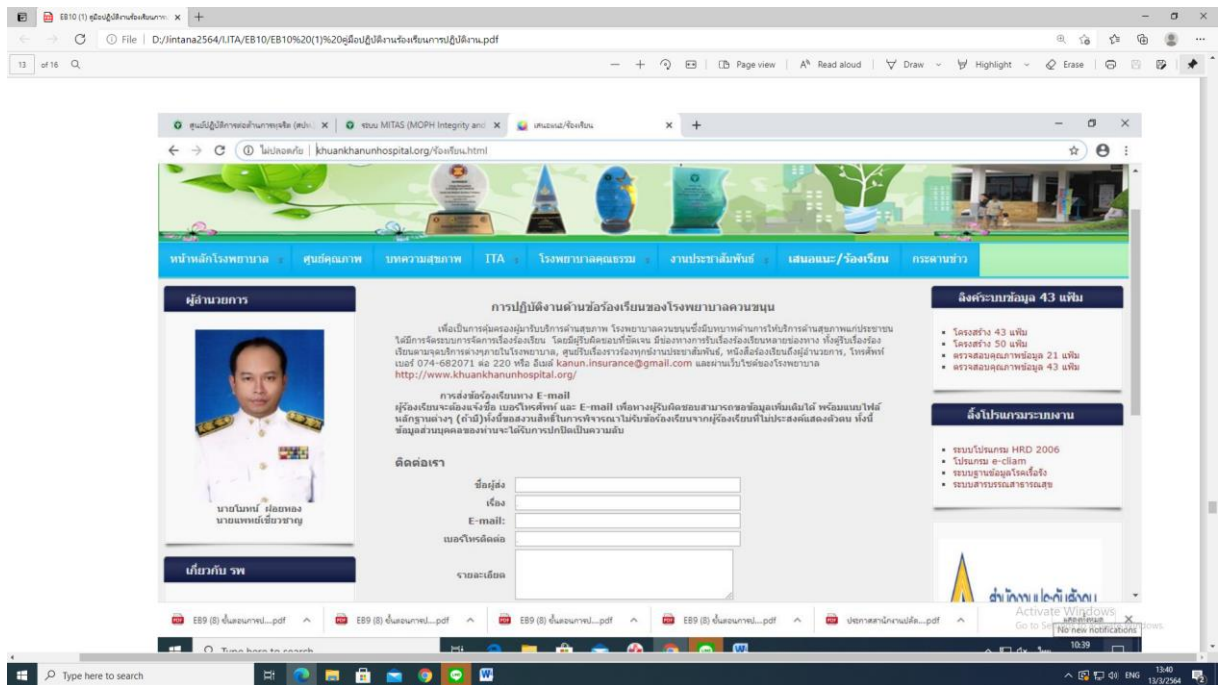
EB10 (1) คู่มือปฏิบัติงานร้องเรียนการ ×

File | D:/Jintana2564/ITA/EB10/EB10%20(1)%20คู่มือปฏิบัติงานร้องเรียนการปฏิบัติงาน.pdf

13 of 16

Page view | Read aloud | Draw | Highlight | Erase

ศูนย์ปฏิบัติการต่อต้านการทุจริต (ศปท.) × | ระบบ MITAS (MOPH Integrity and × | เสนอแนะ/ร้องเรียน ×

ไม่ปลอดภัย | khuankhanunhospital.org/ร้องเรียน.html

หน้าหลักโรงพยาบาล | ศูนย์คุณภาพ | บทความสุขภาพ | ITA | โรงพยาบาลคุณธรรม | งานประชาสัมพันธ์ | เสนอแนะ/ร้องเรียน | กระดานข่าว

ผู้อำนวยการ

นายไมตรี ฝอยทอง
นายแพทย์เชี่ยวชาญ

เกี่ยวกับ รพ

การปฏิบัติงานด้านข้อร้องเรียนของโรงพยาบาลควนขนุน

เพื่อเป็นการคุ้มครองผู้มารับบริการด้านสุขภาพ โรงพยาบาลควนขนุนซึ่งมีบทบาทหน้าที่การให้บริการด้านสุขภาพแก่ประชาชน ได้มีการจัดระบบการจัดการเรื่องร้องเรียน โดยมีผู้รับผิดชอบที่ชัดเจน มีช่องทางการรับเรื่องร้องเรียนหลายช่องทาง ทั้งผู้รับเรื่องร้องเรียนตามจุดบริการต่างๆภายในโรงพยาบาล, ศูนย์รับเรื่องราวร้องทุกข์งานประชาสัมพันธ์, หนังสือร้องเรียนถึงผู้อำนวยการ, โทรศัพท์ เบอร์ 074-682071 ต่อ 220 หรือ อีเมล์ kanun.insurance@gmail.com และผ่านเว็บไซต์ของโรงพยาบาล http://www.khuankhanunhospital.org/

การส่งข้อร้องเรียนทาง E-mail
ผู้ร้องเรียนจะต้องแจ้งชื่อ เบอร์โทรศัพท์ และ E-mail เพื่อทางผู้รับผิดชอบสามารถขอข้อมูลเพิ่มเติมได้ พร้อมแนบไฟล์หลักฐานต่างๆ (ถ้ามี)ทั้งนี้ขอสงวนสิทธิ์ในการพิจารณาไม่รับข้อร้องเรียนจากผู้ร้องเรียนที่ไม่ประสงค์แสดงตัวตน ทั้งนี้ข้อมูลส่วนบุคคลของท่านจะได้รับการปกปิดเป็นความลับ

ติดต่อเรา

ชื่อผู้ส่ง
เรื่อง
E-mail:
เบอร์โทรติดต่อ
รายละเอียด

ลิงค์ระบบข้อมูล 43 แฟ้ม

• โครงสร้าง 43 แฟ้ม
• โครงสร้าง 50 แฟ้ม
• ตรวจสอบคุณภาพข้อมูล 21 แฟ้ม
• ตรวจสอบคุณภาพข้อมูล 43 แฟ้ม

ลิ้งโปรแกรมระบบงาน

• ระบบโปรแกรม HRD 2006
• โปรแกรม e-cliam
• ระบบฐานข้อมูลโรคเรื้อรัง
• ระบบสารบรรณสาธารณสุข

EB9 (8) ขั้นตอนการปฏิ....pdf | EB9 (8) ขั้นตอนการปฏิ....pdf | EB9 (8) ขั้นตอนการปฏิ....pdf | EB9 (8) ขั้นตอนการปฏิ....pdf | ประกาศสำนักงานปลัด....pdf

Activate Windows
No new notifications
10:39

Type here to search

ENG 13:40 13/3/2564